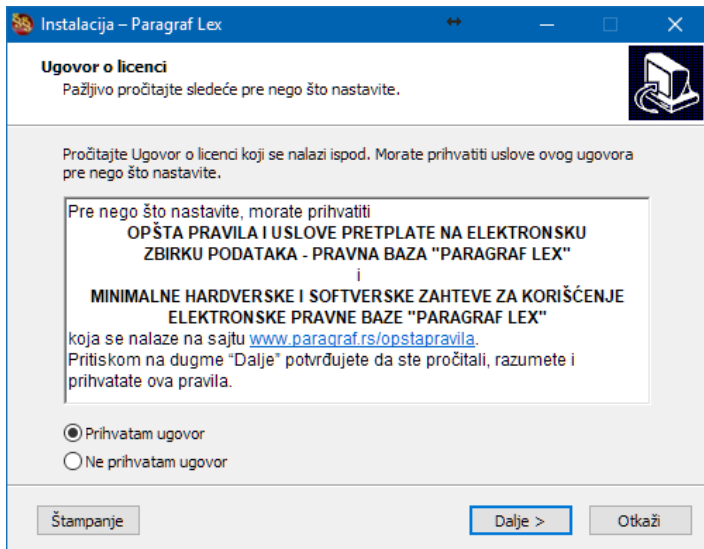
Instalacija – Paragraf Lex

Ugovor o licenci
Pažljivo pročitajte sledeće pre nego što nastavite.

Pročitajte Ugovor o licenci koji se nalazi ispod. Morate prihvatiti uslove ovog ugovora pre nego što nastavite.

Pre nego što nastavite, morate prihvatiti
OPŠTA PRAVILA I USLOVE PRETPLATE NA ELEKTRONSKU ZBIRKU PODATAKA - PRAVNA BAZA "PARAGRAF LEX"
i
MINIMALNE HARDVERSKE I SOFTVERSKE ZAHTEVE ZA KORIŠĆENJE ELEKTRONSKE PRAVNE BAZE "PARAGRAF LEX"
koja se nalaze na sajtu www.paragraf.rs/opstapravila.
Pritiskom na dugme “Dalje” potvrđujete da ste pročitali, razumete i prihvatate ova pravila.

Prihvatam ugovor
Ne prihvatam ugovor

Štampanje
Dalje >
Otkaži